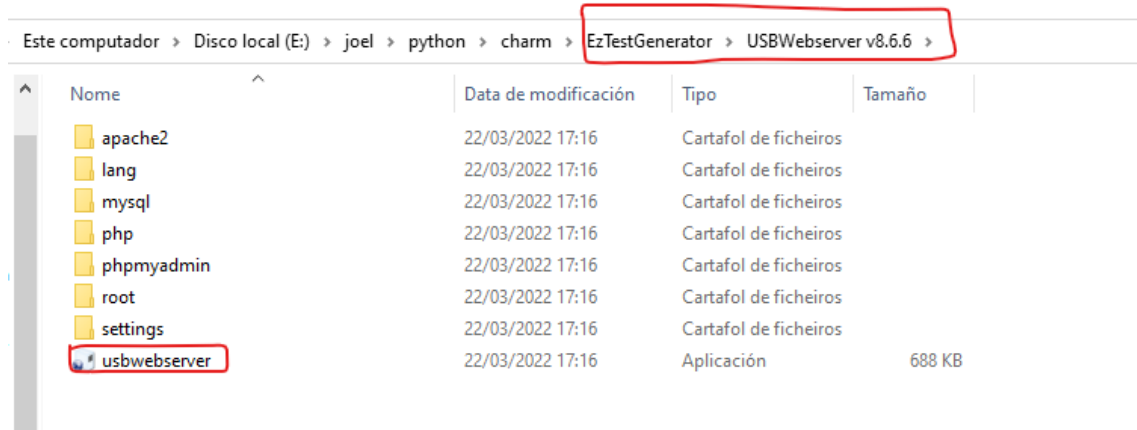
Este computador › Disco local (E:) › joel › python › charm › EzTestGenerator › USBWebserver v8.6.6 ›

| Nome | Data de modificación | Tipo | Tamaño |
|---|---|---|---|
| apache2 | 22/03/2022 17:16 | Cartafol de ficheiros | |
| lang | 22/03/2022 17:16 | Cartafol de ficheiros | |
| mysql | 22/03/2022 17:16 | Cartafol de ficheiros | |
| php | 22/03/2022 17:16 | Cartafol de ficheiros | |
| phpmyadmin | 22/03/2022 17:16 | Cartafol de ficheiros | |
| root | 22/03/2022 17:16 | Cartafol de ficheiros | |
| settings | 22/03/2022 17:16 | Cartafol de ficheiros | |
| usbwebserver | 22/03/2022 17:16 | Aplicación | 688 KB |